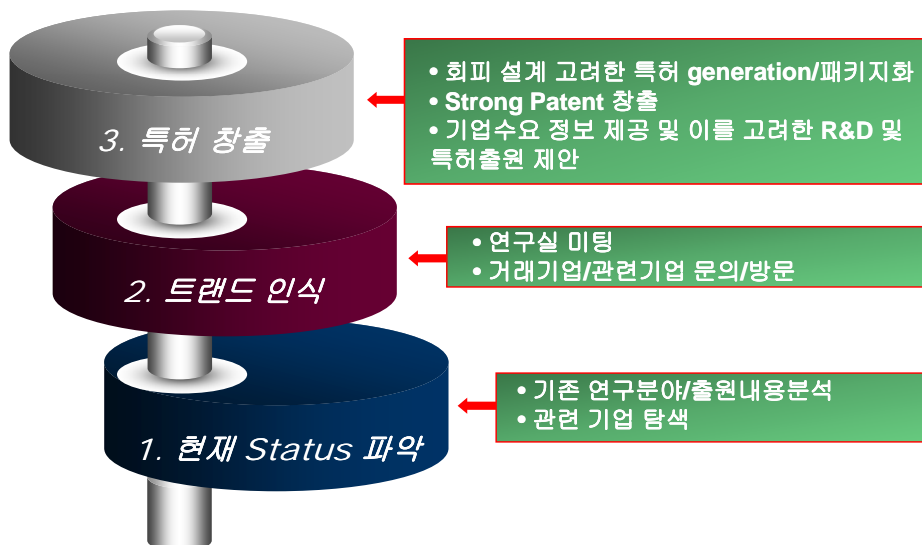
3. 특허 창출

• 회피 설계 고려한 특허 generation/패키지화
• Strong Patent 창출
• 기업수요 정보 제공 및 이를 고려한 R&D 및 특허출원 제안

2. 트랜드 인식

• 연구실 미팅
• 거래기업/관련기업 문의/방문

1. 현재 Status 파악

• 기존 연구분야/출원내용분석
• 관련 기업 탐색